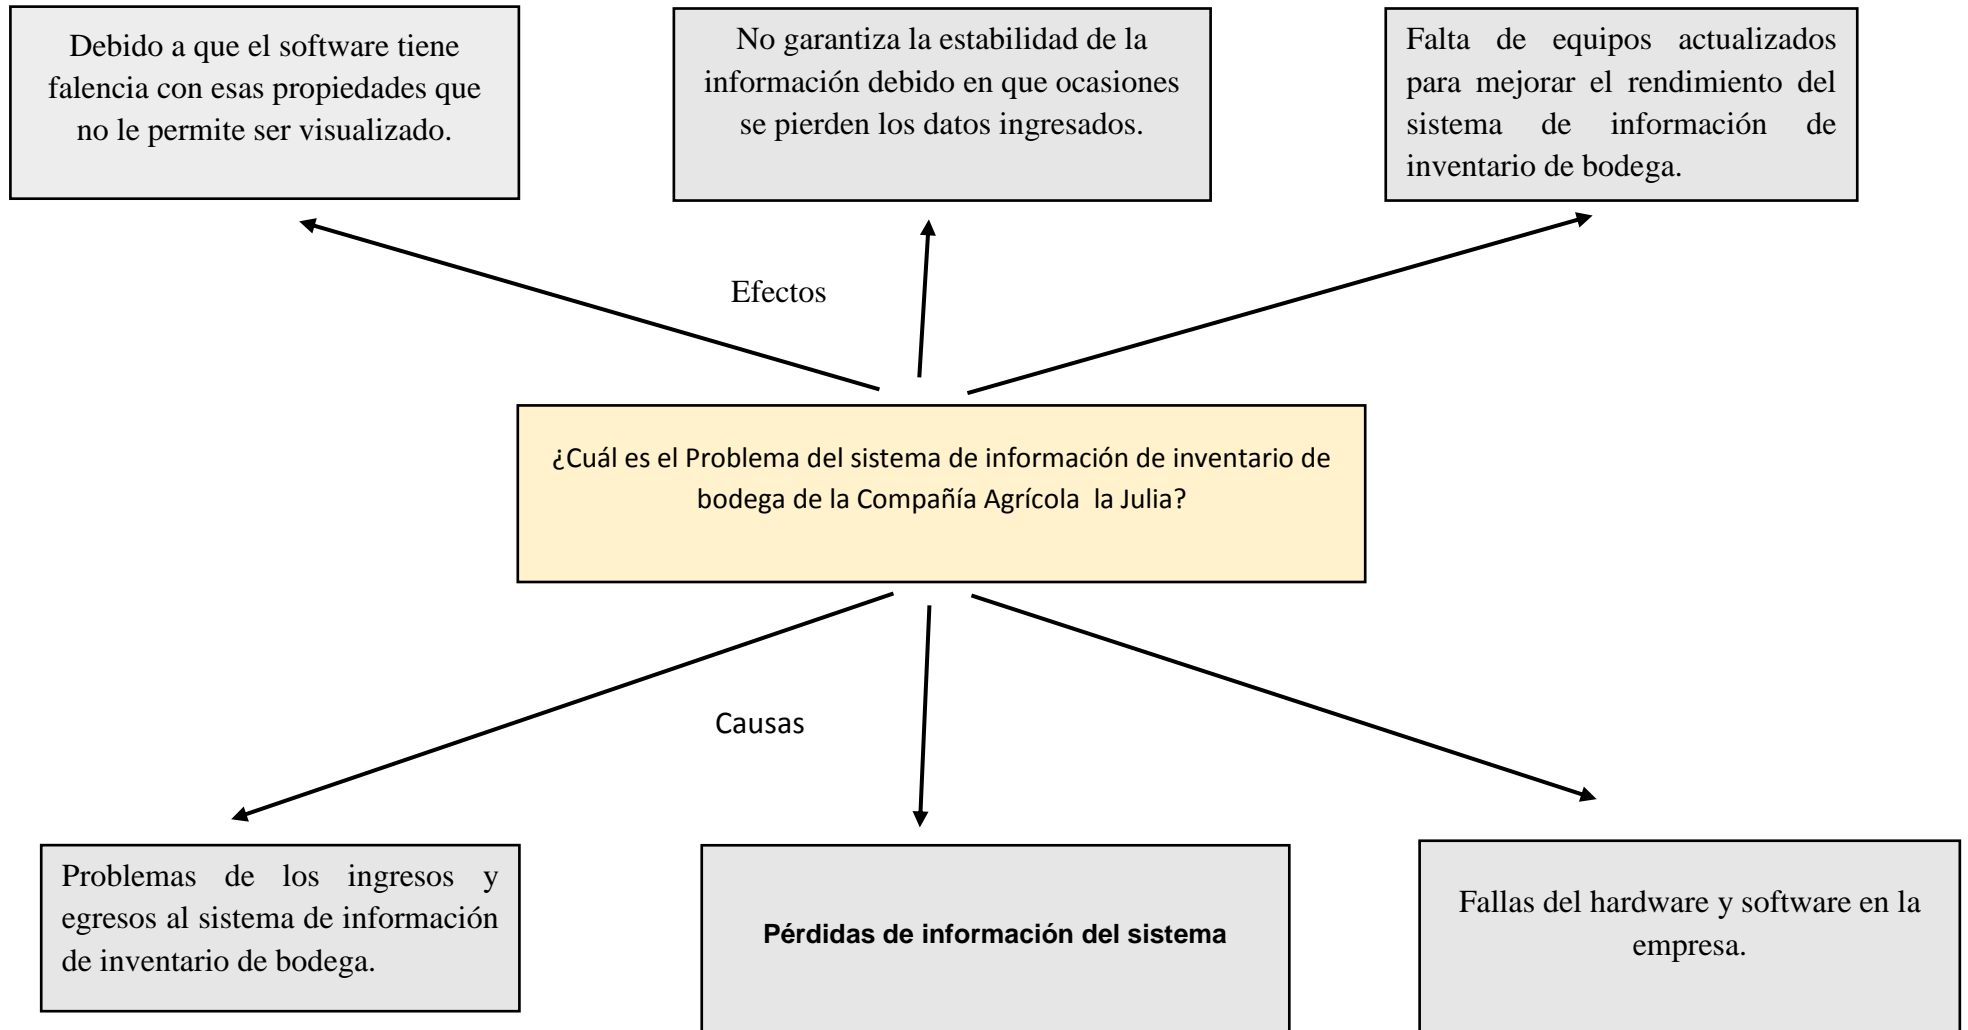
Debido a que el software tiene falencia con esas propiedades que no le permite ser visualizado.

No garantiza la estabilidad de la información debido en que ocasiones se pierden los datos ingresados.

Falta de equipos actualizados para mejorar el rendimiento del sistema de información de inventario de bodega.

Efectos

¿Cuál es el Problema del sistema de información de inventario de bodega de la Compañía Agrícola la Julia?

Causas

Problemas de los ingresos y egresos al sistema de información de inventario de bodega.

Pérdidas de información del sistema

Fallas del hardware y software en la empresa.